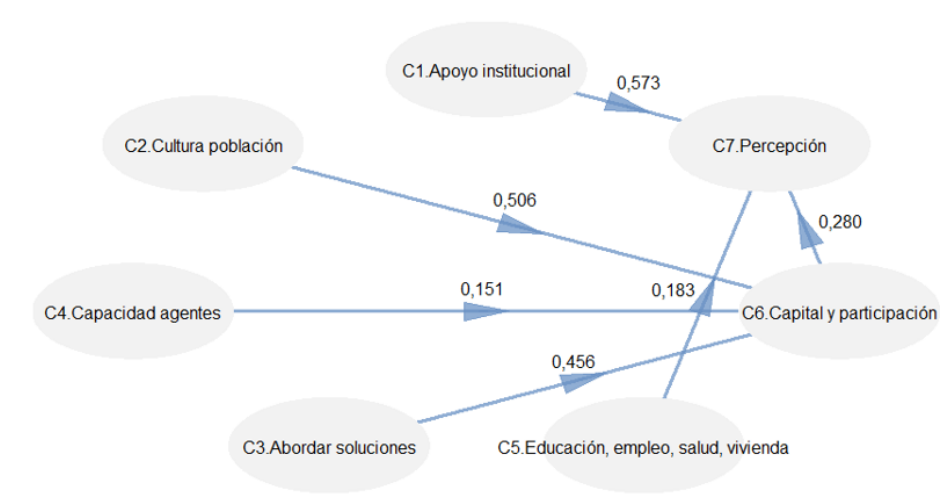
C1.Apoyo institucional

0,573

C7.Percepción

C2.Cultura población

0,506

0,280

C4.Capacidad agentes

0,151

0,183

C6.Capital y participación

0,456

C3.Abordar soluciones

C5.Educación, empleo, salud, vivienda